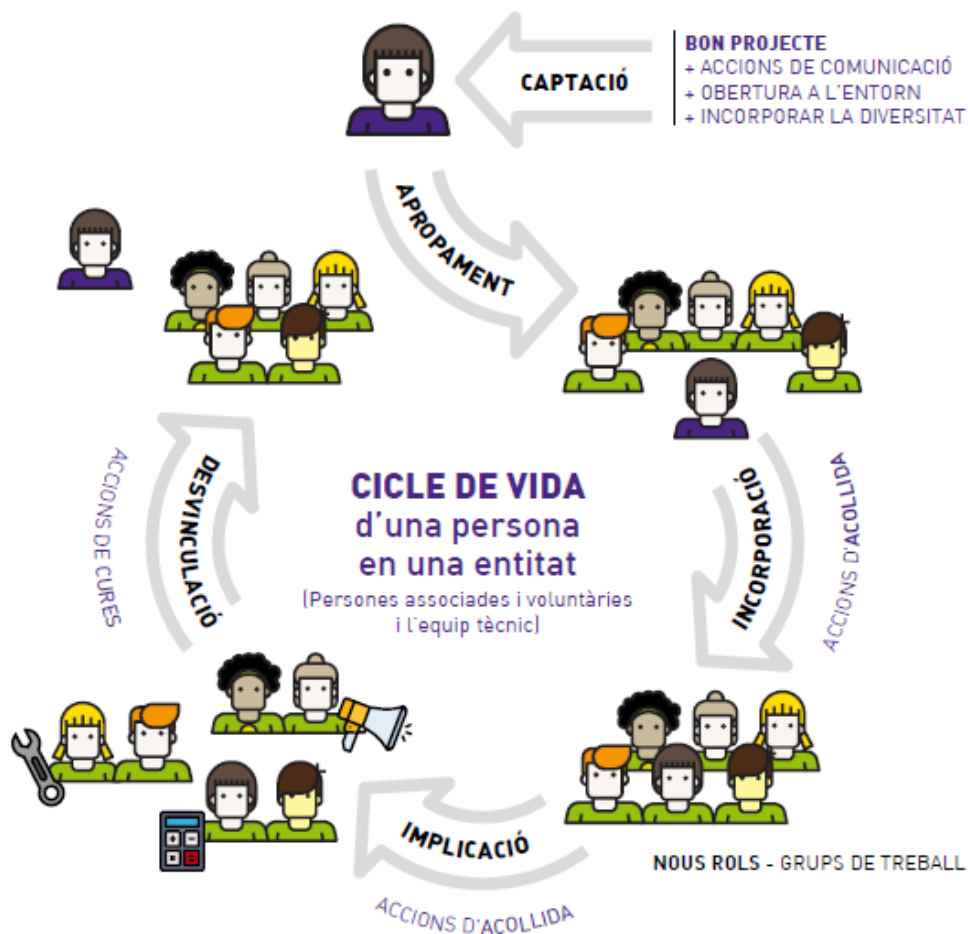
CAPTACIÓ

BON PROJECTE
+ ACCIONS DE COMUNICACIÓ
+ OBERTURA A L'ENTORN
+ INCORPORAR LA DIVERSITAT

APROPAMENT

INCORPORACIÓ

ACCIONS D'ACOLLIDA

CICLE DE VIDA
d'una persona
en una entitat
(Persones associades i voluntàries i l'equip tècnic)

DESVINCULACIÓ

ACCIONS DE CURES

IMPLICACIÓ

ACCIONS D'ACOLLIDA

NOUS ROLS - GRUPS DE TREBALL